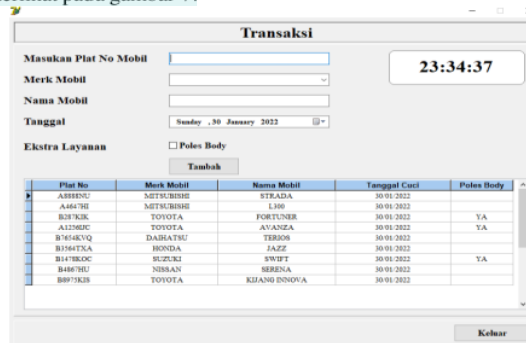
seperti pada gambar 4.

Transaksi

Masukan Plat No Mobil

Merk Mobil

Nama Mobil

Tanggal Sunday , 30 January 2022

Ekstra Layanan Poles Body

Tambah

23:34:37

| Plat No | Merk Mobil | Nama Mobil | Tanggal Cuci | Poles Body |
|---|---|---|---|---|
| A8888NU | MITSUBISHI | STRADA | 30/01/2022 | |
| A4647HI | MITSUBISHI | L300 | 30/01/2022 | |
| B287KIK | TOYOTA | FORTUNER | 30/01/2022 | YA |
| A1250IJC | TOYOTA | AVANZA | 30/01/2022 | YA |
| B7654KVQ | DAIHATSU | TERIOS | 30/01/2022 | |
| B3564TXA | HONDA | JAZZ | 30/01/2022 | |
| B1478KOC | SUZUKI | SWIFT | 30/01/2022 | YA |
| B4867HU | NISSAN | SERENA | 30/01/2022 | |
| B8975KIS | TOYOTA | KIJANG INNOVA | 30/01/2022 | |

Keluar